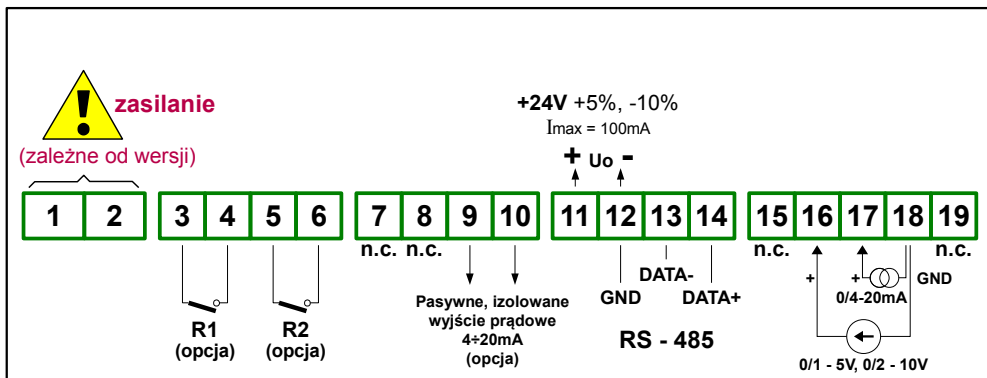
zasilanie
(zależne od wersji)

+24V +5%, -10%
Imax = 100mA

+ Uo -

1 2 3 4 5 6 7 8 9 10 11 12 13 14 15 16 17 18 19

n.c. n.c.

n.c.

n.c.

R1 (opcja)

R2 (opcja)

Pasywne, izolowane wyjście prądowe 4÷20mA (opcja)

GND

DATA-

DATA+

RS - 485

+

+

0/4-20mA

GND

0/1 - 5V, 0/2 - 10V